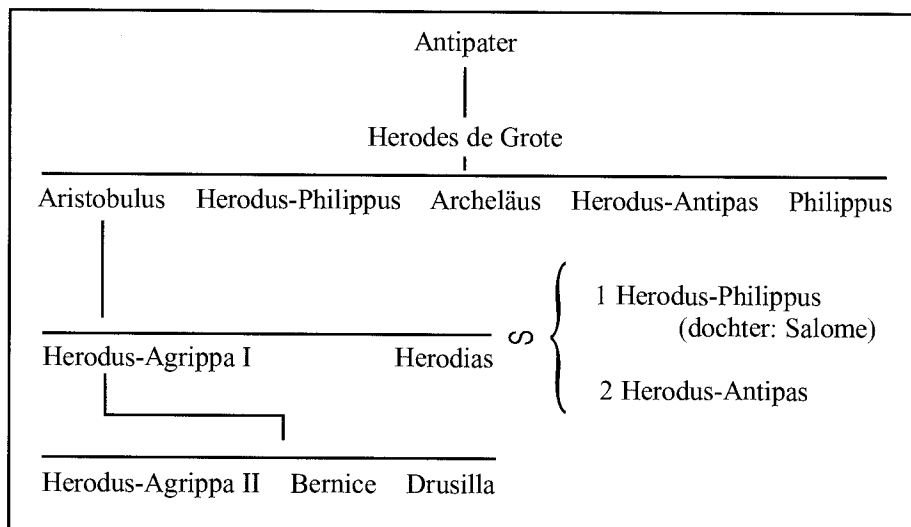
Antipater

Herodes de Grote

Aristobulus Herodus-Philippus Archeläus Herodus-Antipas Philippus

Herodus-Agrippa I Herodias

$\infty$ 1 Herodus-Philippus (dochter: Salome)

2 Herodus-Antipas

Herodus-Agrippa II Bernice Drusilla